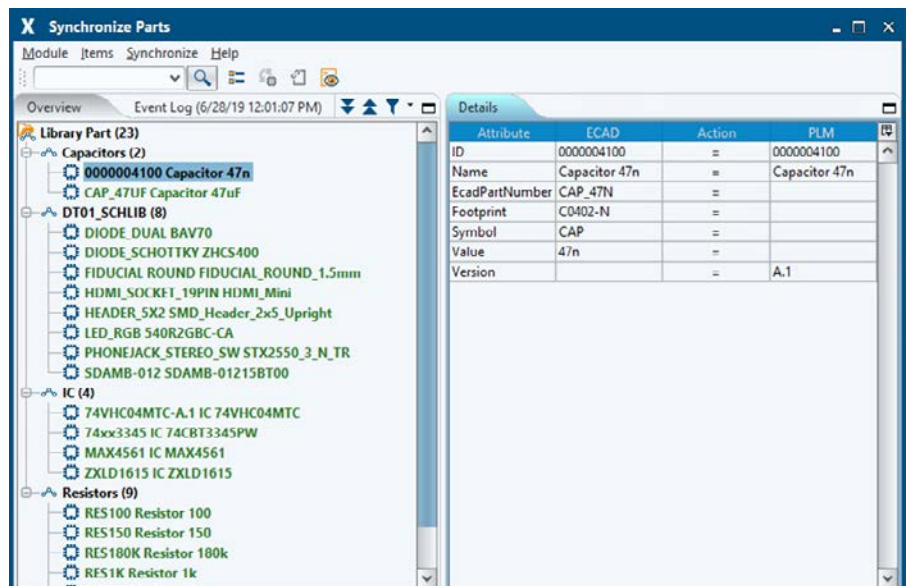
X Synchronize Parts

Module Items Synchronize Help

Overview Event Log (6/28/19 12:01:07 PM)

Library Part (23)
Capacitors (2)
0000004100 Capacitor 47n
CAP_47UF Capacitor 47uF
DT01_SCHLIB (8)
DIODE_DUAL BAV70
DIODE_SCHOTTKY ZHCS400
FIDUCIAL ROUND FIDUCIAL_ROUND_1.5mm
HDMI_SOCKET_19PIN HDMI_Mini
HEADER_5X2 SMD_Header_2x5_Upright
LED_RGB 540R2GBC-CA
PHONEJACK_STEREO_SW STX2550_3_N_TR
SDAMB-012 SDAMB-01215BT00
IC (4)
74VHC04MTC-A.1 IC 74VHC04MTC
74xx3345 IC 74CBT3345PW
MAX4561 IC MAX4561
ZXLD1615 IC ZXLD1615
Resistors (9)
RES100 Resistor 100
RES150 Resistor 150
RES180K Resistor 180k
RES1K Resistor 1k

Details

| Attribute | ECAD | Action | PLM |
|---|---|---|---|
| ID | 0000004100 | = | 0000004100 |
| Name | Capacitor 47n | = | Capacitor 47n |
| EcadPartNumber | CAP_47N | = | |
| Footprint | C0402-N | = | |
| Symbol | CAP | = | |
| Value | 47n | = | |
| Version | | = | A.1 |